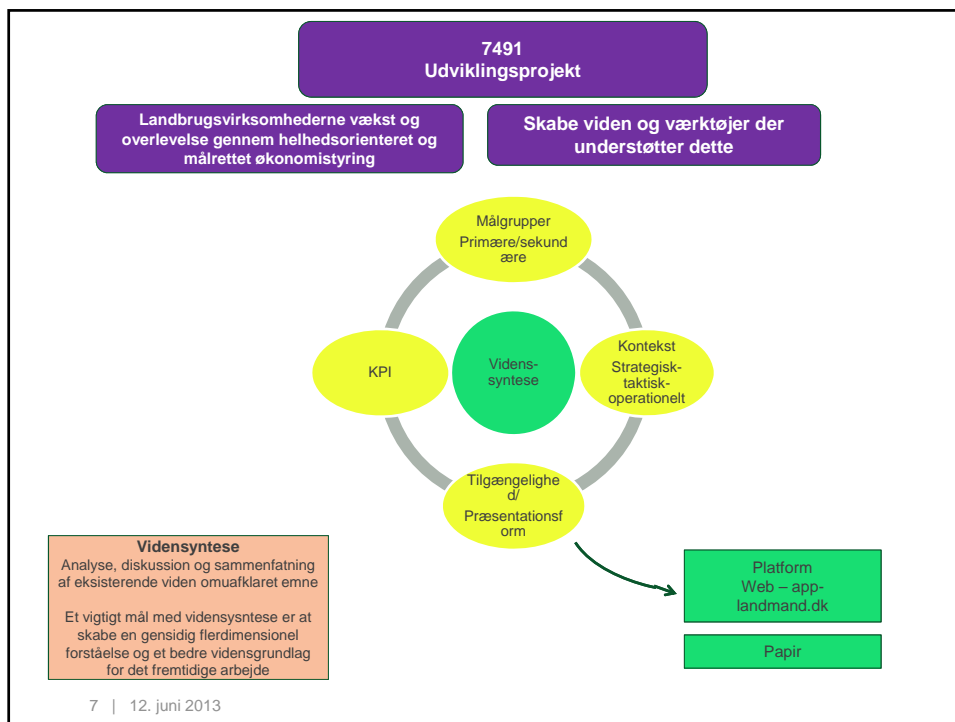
7491
Udviklingsprojekt

Landbrugsvirksomhederne vækst og overlevelse gennem helhedsorienteret og målrettet økonomistyring

Skabe viden og værktøjer der understøtter dette

Målgrupper
Primære/sekundære

KPI

Videns-
syntese

Kontekst
Strategisk-taktisk-operationelt

Tilgængelighed/
Præsentationsform

Vidensyntese
Analyse, diskussion og sammenfatning af eksisterende viden omuafklaret emne

Et vigtigt mål med vidensysntese er at skabe en gensidig flerdimensionel forståelse og et bedre vidensgrundlag for det fremtidige arbejde

Platform
Web – app-landmand.dk

Papir

7 | 12. juni 2013